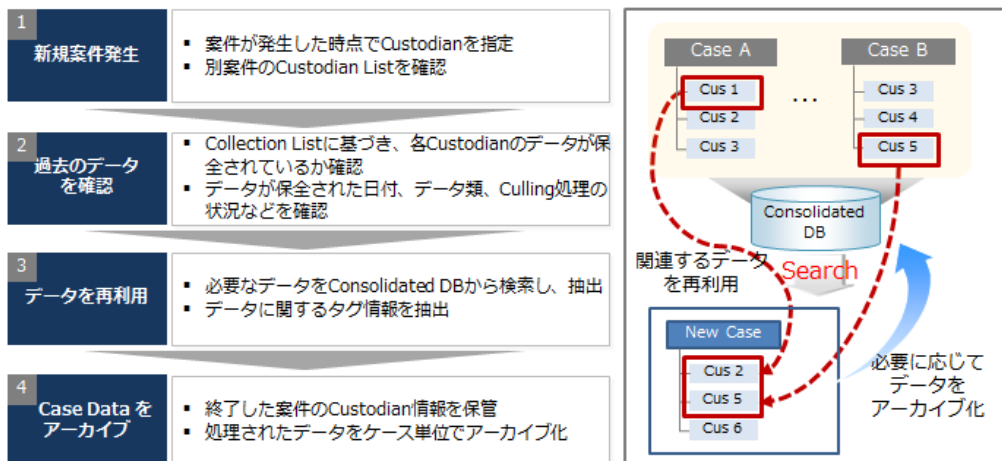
1
新規案件発生

▪ 案件が発生した時点でCustodianを指定
▪ 別案件のCustodian Listを確認

2
過去のデータを確認

▪ Collection Listに基づき、各Custodianのデータが保全されているか確認
▪ データが保全された日付、データ類、Culling処理の状況などを確認

3
データを再利用

▪ 必要なデータをConsolidated DBから検索し、抽出
▪ データに関するタグ情報を抽出

4
Case Data をアーカイブ

▪ 終了した案件のCustodian情報を保管
▪ 処理されたデータをケース単位でアーカイブ化

Case A
Cus 1
Cus 2
Cus 3
…
Case B
Cus 3
Cus 4
Cus 5

Consolidated DB

関連するデータを再利用

Search

New Case
Cus 2
Cus 5
Cus 6

必要に応じてデータをアーカイブ化